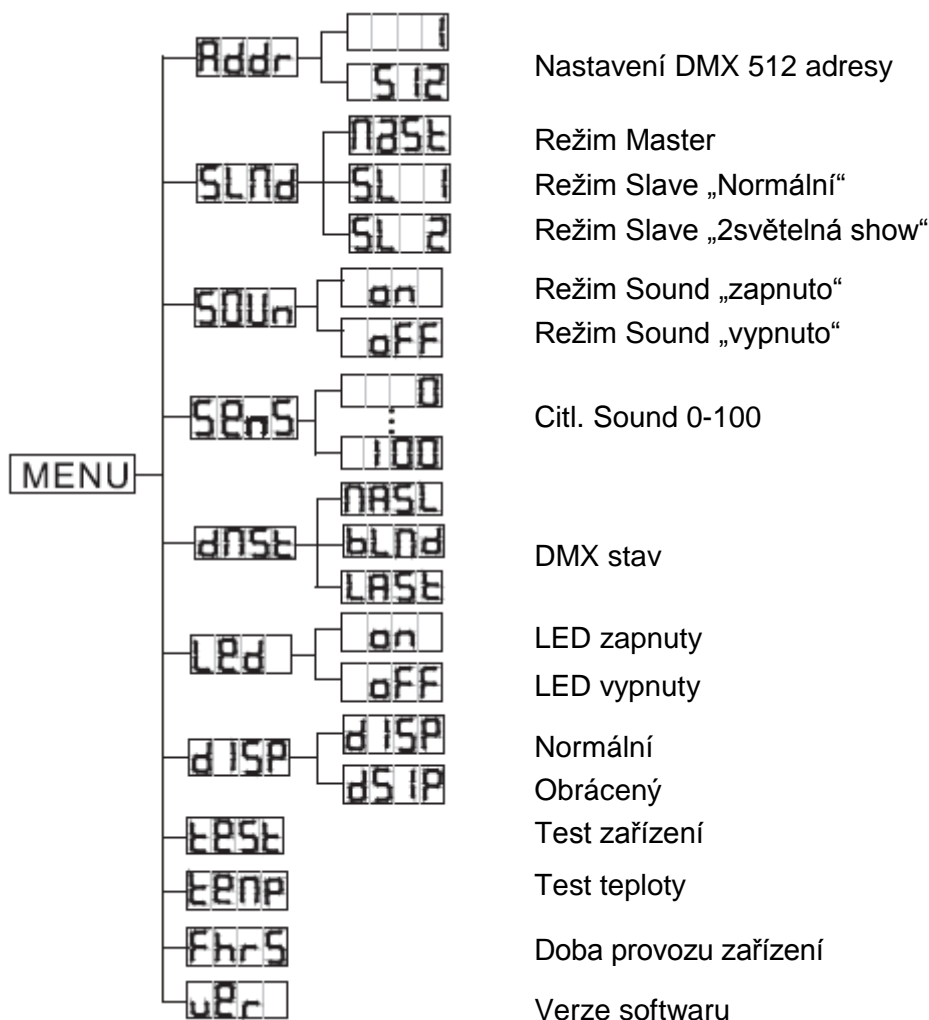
MENU

Addr
1
512
Nastavení DMX 512 adresy

SLMd
MASt
SL 1
SL 2
Režim Master
Režim Slave „Normální“
Režim Slave „2světelná show“

SOUn
on
oFF
Režim Sound „zapnuto“
Režim Sound „vypnuto“

SEnS
0
100
Citl. Sound 0-100

dMSt
MASL
bLMd
LASt
DMX stav

LEd
on
oFF
LED zapnuty
LED vypnuty

dISP
dISP
dSIP
Normální
Obrácený

tESt
Test zařízení

tEMP
Test teploty

FhrS
Doba provozu zařízení

uEr
Verze softwaru